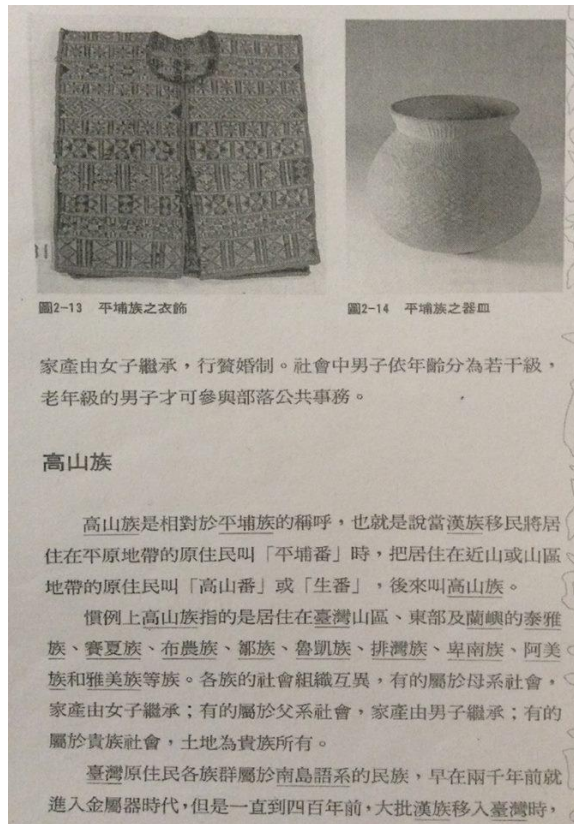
圖2-13　平埔族之衣飾

圖2-14　平埔族之器皿

家產由女子繼承，行贅婚制。社會中男子依年齡分為若干級，老年級的男子才可參與部落公共事務。

高山族

高山族是相對於平埔族的稱呼，也就是說當漢族移民將居住在平原地帶的原住民叫「平埔番」時，把居住在近山或山區地帶的原住民叫「高山番」或「生番」，後來叫高山族。

慣例上高山族指的是居住在臺灣山區、東部及蘭嶼的泰雅族、賽夏族、布農族、鄒族、魯凱族、排灣族、卑南族、阿美族和雅美族等族。各族的社會組織互異，有的屬於母系社會，家產由女子繼承；有的屬於父系社會，家產由男子繼承；有的屬於貴族社會，土地為貴族所有。

臺灣原住民各族群屬於南島語系的民族，早在兩千年前就進入金屬器時代，但是一直到四百年前，大批漢族移入臺灣時，